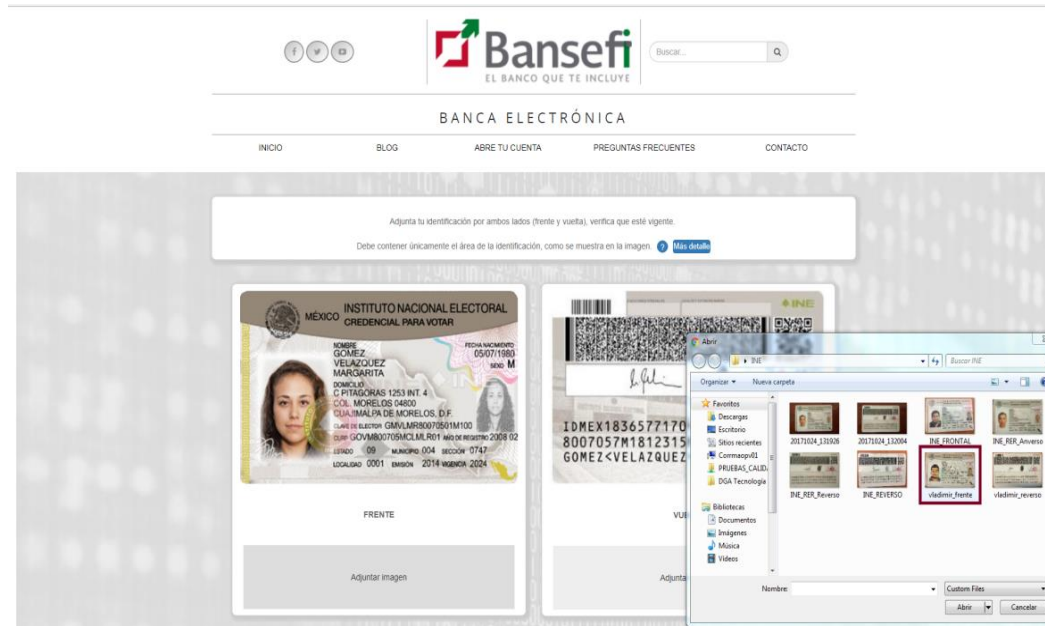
Bansefi
EL BANCO QUE TE INCLUYE

Buscar...

BANCA ELECTRÓNICA

INICIO BLOG ABRE TU CUENTA PREGUNTAS FRECUENTES CONTACTO

Adjunta tu identificación por ambos lados (frente y vuelta), verifica que esté vigente.

Debe contener únicamente el área de la identificación, como se muestra en la imagen. Más detalle

MÉXICO INSTITUTO NACIONAL ELECTORAL CREDENCIAL PARA VOTAR

NOMBRE GOMEZ VELAZQUEZ MARGARITA
FECHA NACIMIENTO 05/07/1980
SEXO M
DOMICILIO C PITAGORAS 1253 INT. 4 COL. MORELOS 04800 CUAUHMALPA DE MORELOS, D.F.
CLAVE DE ELECTOR GMVLMR80070501M100
CURP GOVM800705MCLMLR01 AÑO DE REGISTRO 2008 02
ESTADO 09 MUNICIPIO 004 SECCIÓN 0747
LOCALIDAD 0001 EMISIÓN 2014 VIGENCIA 2024

FRENTE

Adjuntar imagen

INE

IDMEX1836577170
8007057M1812315
GOMEZ<VELAZQUEZ

VU

Adjunta

Abrir
INE
Buscar INE
Organizar Nueva carpeta
Favoritos
Descargas
Escritorio
Sitios recientes
Cormaopv01
PRUEBAS_CALID
DGA Tecnología
Bibliotecas
Documentos
Imágenes
Música
Videos
20171024_131926
20171024_132004
INE_FRONTAL
INE_RER_Anverso
INE_RER_Reverso
INE_REVERSO
vladimir_frente
vladimir_reverso
Nombre:
Custom Files
Abrir
Cancelar